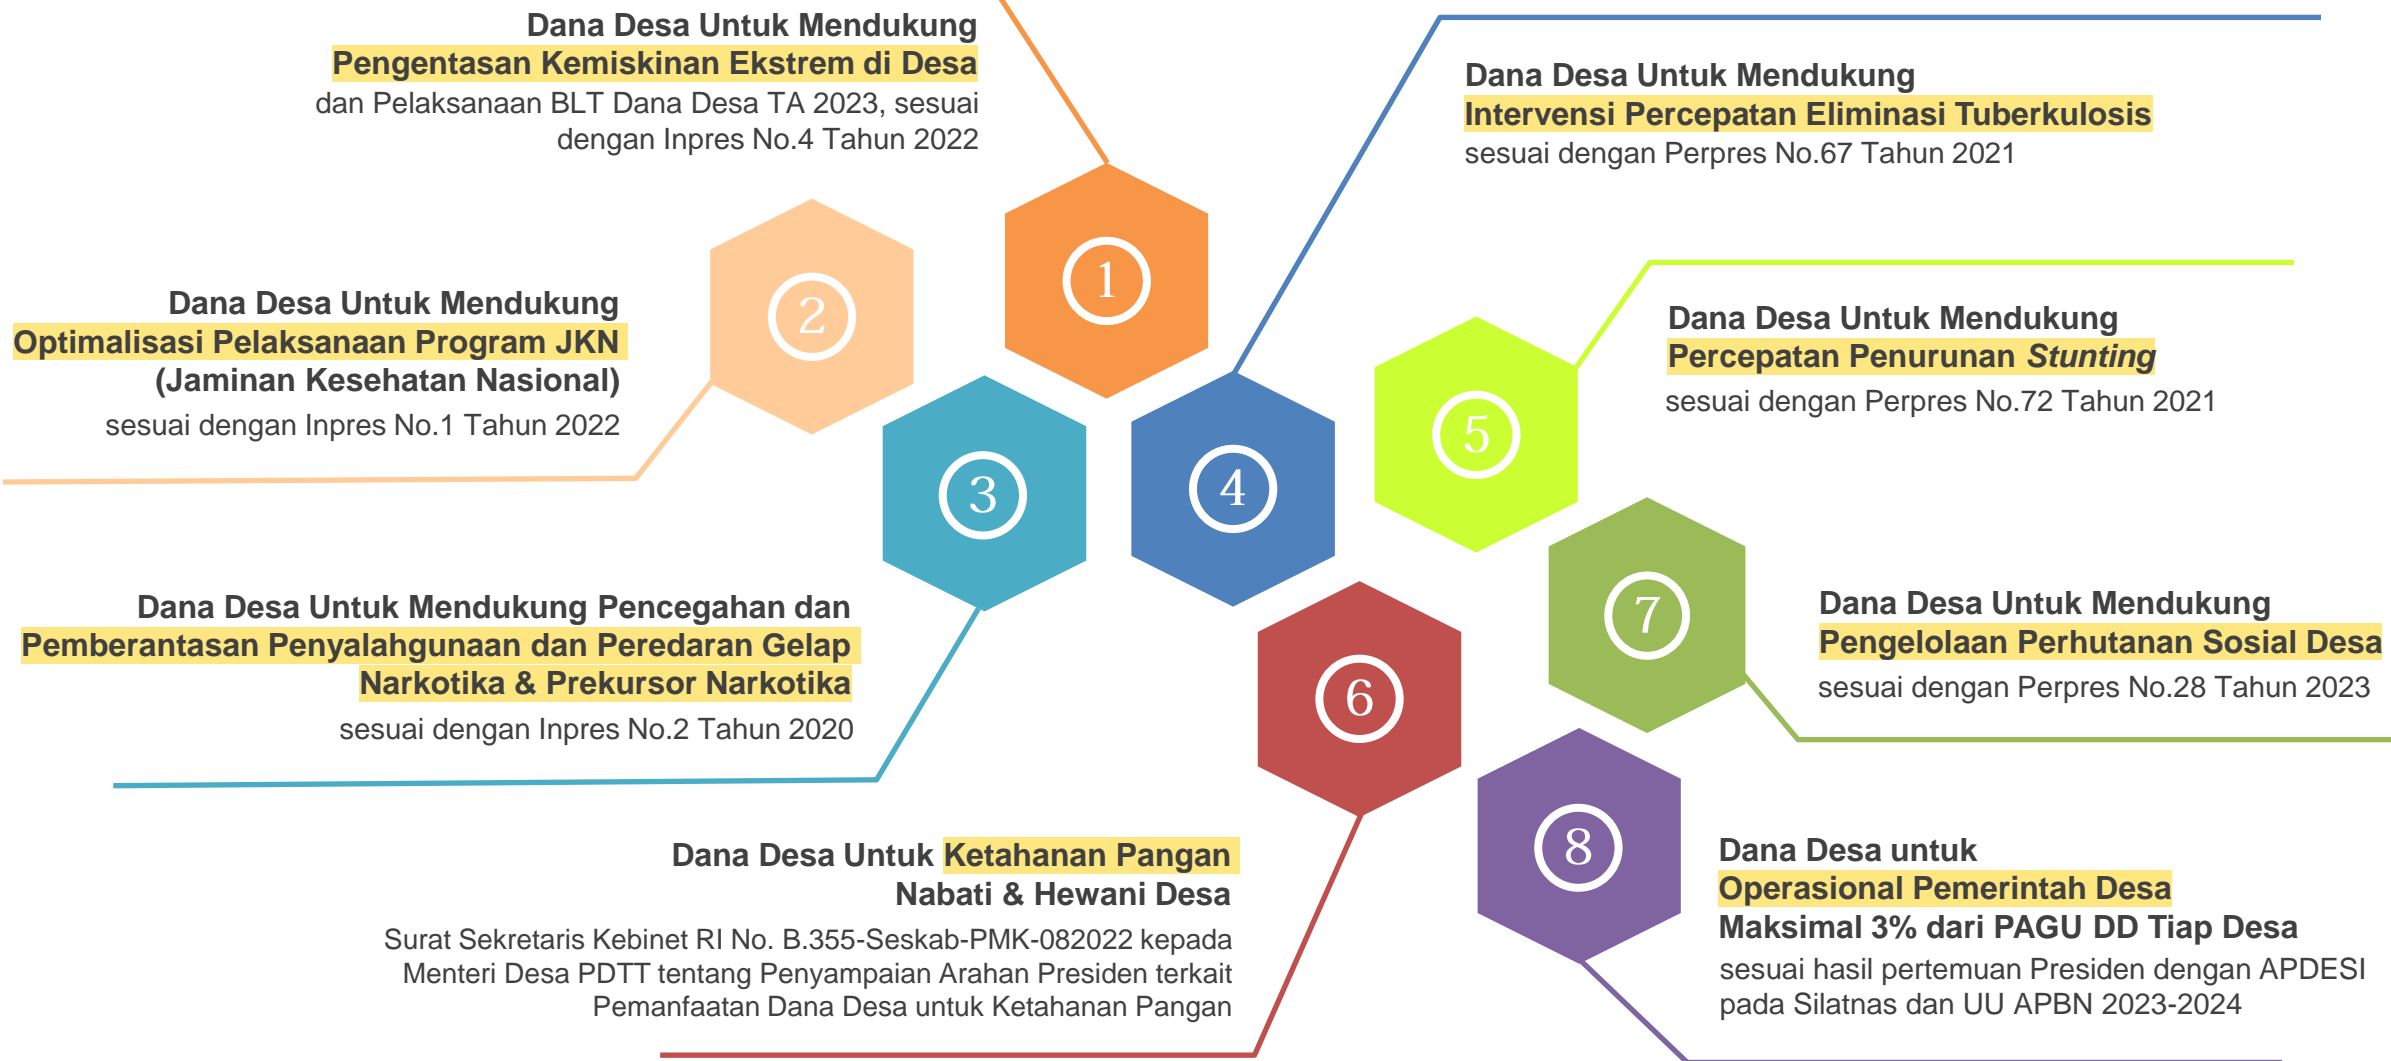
Dana Desa Untuk Mendukung
Pengentasan Kemiskinan Ekstrem di Desa
dan Pelaksanaan BLT Dana Desa TA 2023, sesuai dengan Inpres No.4 Tahun 2022

1

Dana Desa Untuk Mendukung
Intervensi Percepatan Eliminasi Tuberkulosis
sesuai dengan Perpres No.67 Tahun 2021

2

Dana Desa Untuk Mendukung
Optimalisasi Pelaksanaan Program JKN
(Jaminan Kesehatan Nasional)
sesuai dengan Inpres No.1 Tahun 2022

Dana Desa Untuk Mendukung
Percepatan Penurunan *Stunting*
sesuai dengan Perpres No.72 Tahun 2021

3

4

5

Dana Desa Untuk Mendukung Pencegahan dan
Pemberantasan Penyalahgunaan dan Peredaran Gelap
Narkotika & Prekursor Narkotika
sesuai dengan Inpres No.2 Tahun 2020

7

Dana Desa Untuk Mendukung
Pengelolaan Perhutanan Sosial Desa
sesuai dengan Perpres No.28 Tahun 2023

6

8

Dana Desa Untuk Ketahanan Pangan
Nabati & Hewani Desa
Surat Sekretaris Kebinet RI No. B.355-Seskab-PMK-082022 kepada Menteri Desa PDTT tentang Penyampaian Arahan Presiden terkait Pemanfaatan Dana Desa untuk Ketahanan Pangan

Dana Desa untuk
Operasional Pemerintah Desa
Maksimal 3% dari PAGU DD Tiap Desa
sesuai hasil pertemuan Presiden dengan APDESI pada Silatnas dan UU APBN 2023-2024